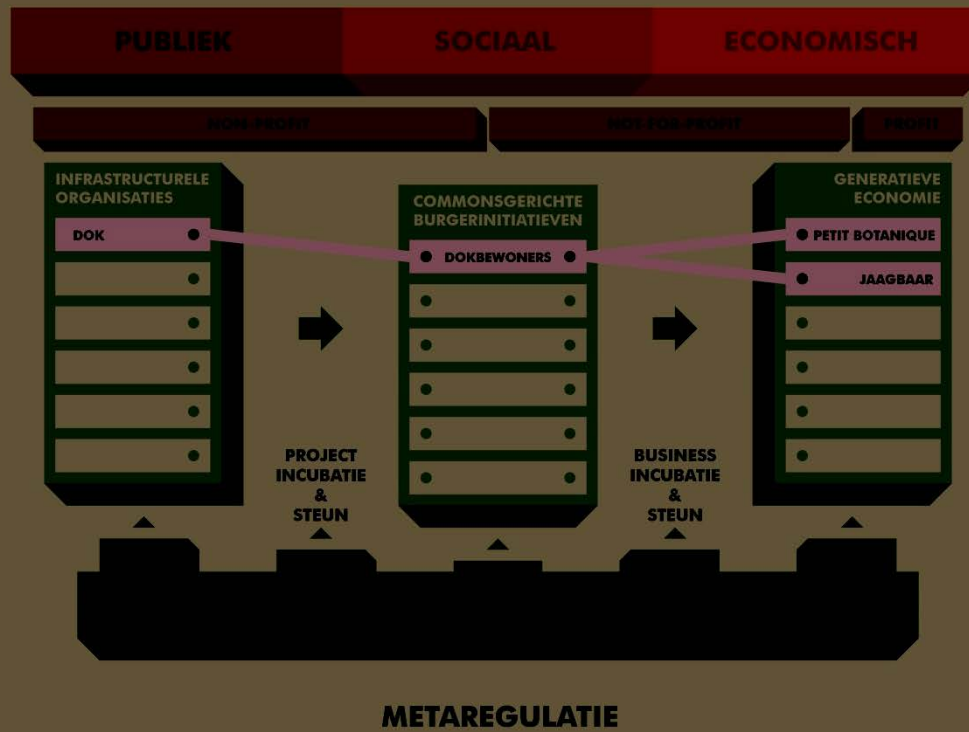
PUBLIEK
SOCIAAL
ECONOMISCH

NON-PROFIT
NOT-FOR-PROFIT
PROFIT

INFRASTRUCTURELE ORGANISATIES
DOK

COMMONSGERICHTE BURGERINITIATIEVEN
DOKBEWONERS

GENERATIEVE ECONOMIE
PETIT BOTANIQUE
JAAGBAAR

PROJECT INCUBATIE & STEUN

BUSINESS INCUBATIE & STEUN

METAREGULATIE